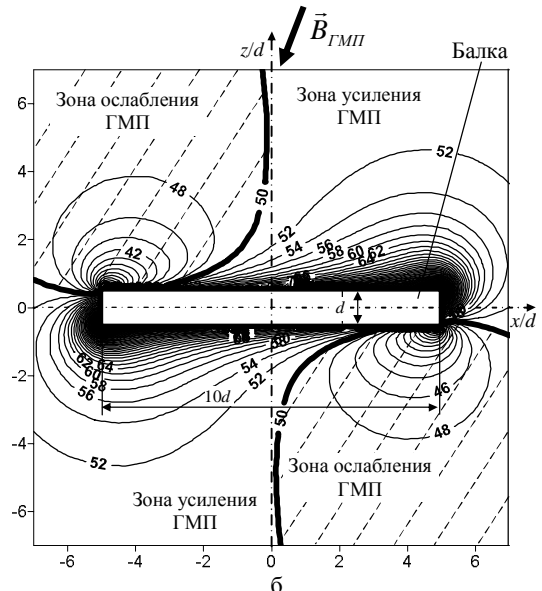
$\vec{B}_{ГМП}$

$z/d$

Балка

Зона ослабления ГМП

Зона усиления ГМП

6

4

2

0

-2

-4

-6

48

42

50

52

54

56

58

60

62

52

$d$

$x/d$

62

64

60

58

56

54

52

10$d$

46

48

50

52

Зона ослабления ГМП

Зона усиления ГМП

-6

-4

-2

0

2

4

6

б